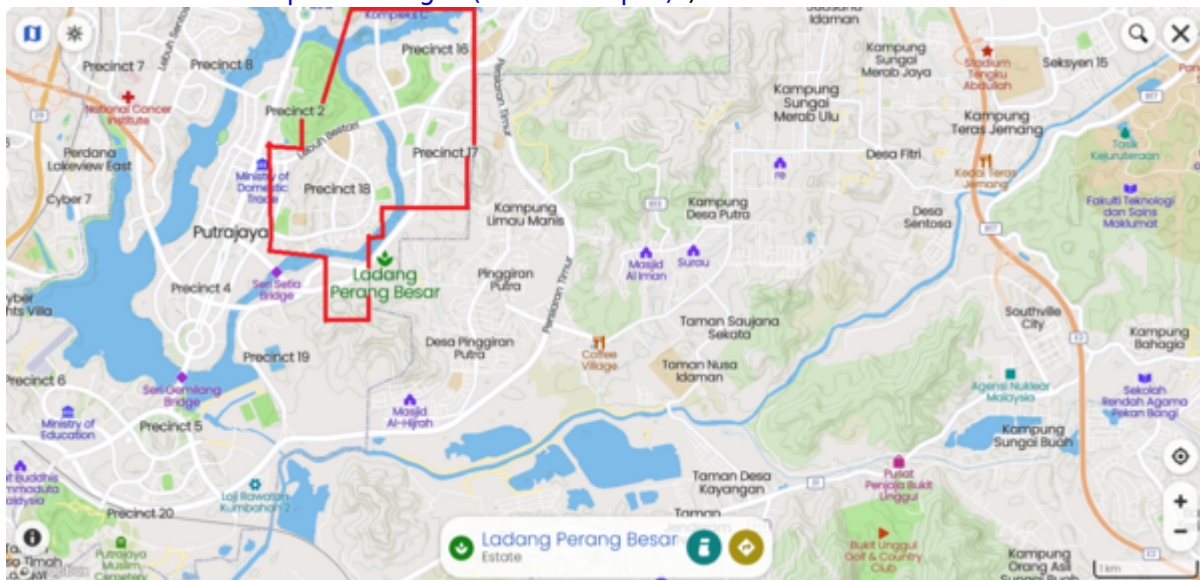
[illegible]

Kompleks C
Precinct 16
Idaman
Kampung Sungai Merab Jaya
Stadium Tengku Abdullah
Seksyen 15
Precinct 7
Precinct 8
Precinct 2
National Cancer Institute
Kampung Sungai Merab Ulu
Kampung Teras Jernang
Perdana Lakeview East
Precinct 17
Desa Fitri
Tasik Kejuruteraan
Ministry of Domestic Trade
Precinct 18
Kedai Teras Jernang
Cyber 7
Kampung Limau Manis
Kampung Desa Putra
Desa Sentosa
Fakulti Teknologi dan Sains Maklumat
Putrajaya
Ladang Perang Besar
Seri Setia Bridge
Pinggiran Putra
Masjid Al Iman
Surau
Precinct 4
Southville City
Taman Saujana Sekata
Kampung Bahagia
Desa Pinggiran Putra
Coffee Village
Taman Nusa Idaman
Precinct 19
Precinct 6
Seri Gemilang Bridge
Agensi Nuklear Malaysia
Sekolah Rendah Agama Pekan Bangi
Masjid Al-Hijrah
Ministry of Education
Precinct 5
Kampung Sungai Buah
Taman Desa Kayangan
Pusat Penjaja Bukit Unggul
Loji Rawatan Kumbahan 2
Precinct 20
Bukit Unggul Golf & Country Club
Putrajaya Muslim Cemetery
Ladang Perang Besar
Estate
Kampung Orang Asli Sungai Buah
1 km